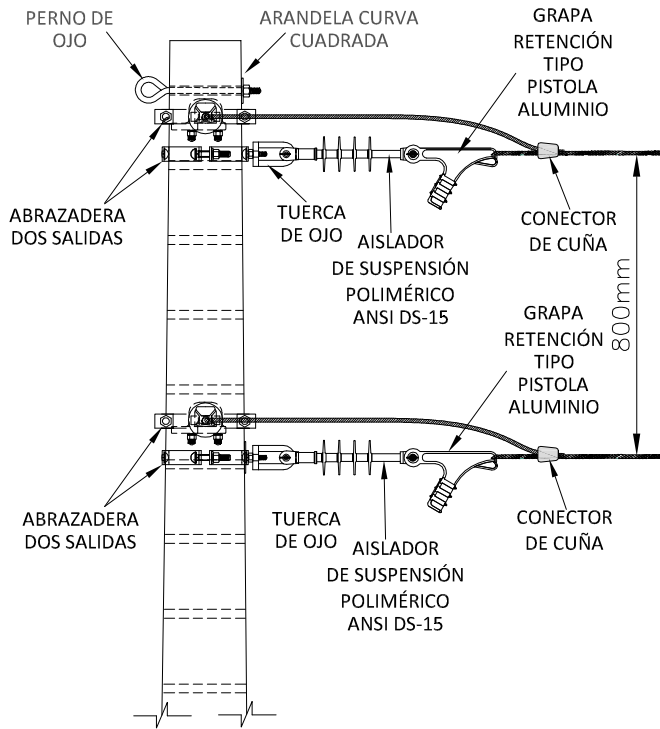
PERNO DE OJO

ARANDELA CURVA CUADRADA

GRAPA RETENCIÓN TIPO PISTOLA ALUMINIO

ABRAZADERA DOS SALIDAS

TUERCA DE OJO

AISLADOR DE SUSPENSIÓN POLIMÉRICO ANSI DS-15

CONECTOR DE CUÑA

800mm

GRAPA RETENCIÓN TIPO PISTOLA ALUMINIO

ABRAZADERA DOS SALIDAS

TUERCA DE OJO

AISLADOR DE SUSPENSIÓN POLIMÉRICO ANSI DS-15

CONECTOR DE CUÑA